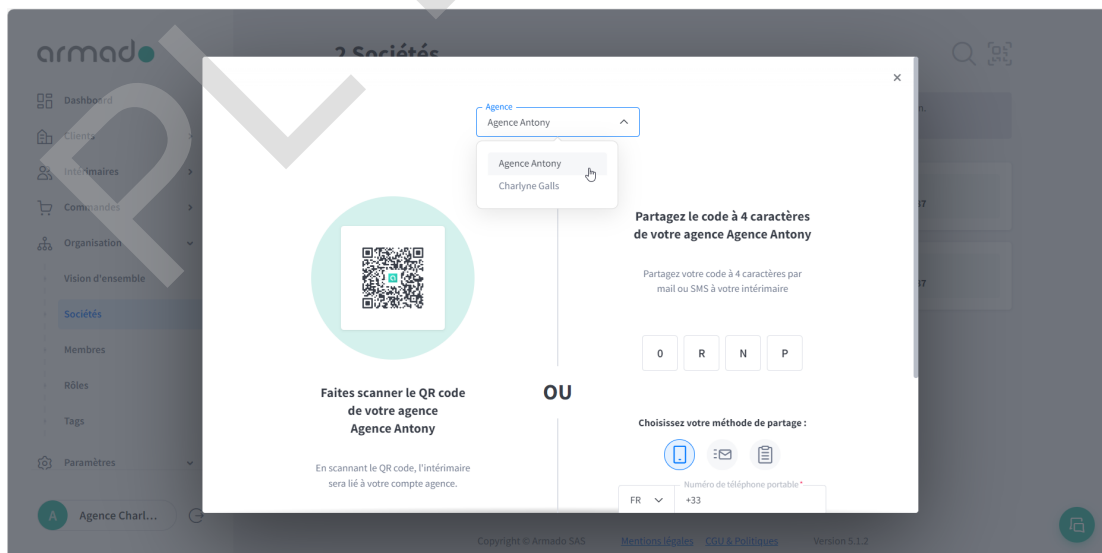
armado

Dashboard
Clients
Intérimaires
Commandes
Organisation
Vision d'ensemble
Sociétés
Membres
Rôles
Tags
Paramètres

A Agence Charl...

2 Sociétés

×

Agence
Agence Antony

Agence Antony
Charlyne Galls

Faites scanner le QR code de votre agence Agence Antony

En scannant le QR code, l'intérimaire sera lié à votre compte agence.

OU

Partagez le code à 4 caractères de votre agence Agence Antony

Partagez votre code à 4 caractères par mail ou SMS à votre intérimaire

| 0 | R | N | P |
|---|---|---|---|

Choisissez votre méthode de partage :

Numéro de téléphone portable*
FR +33

Copyright © Armado SAS Mentions légales CGU & Politiques Version 5.1.2